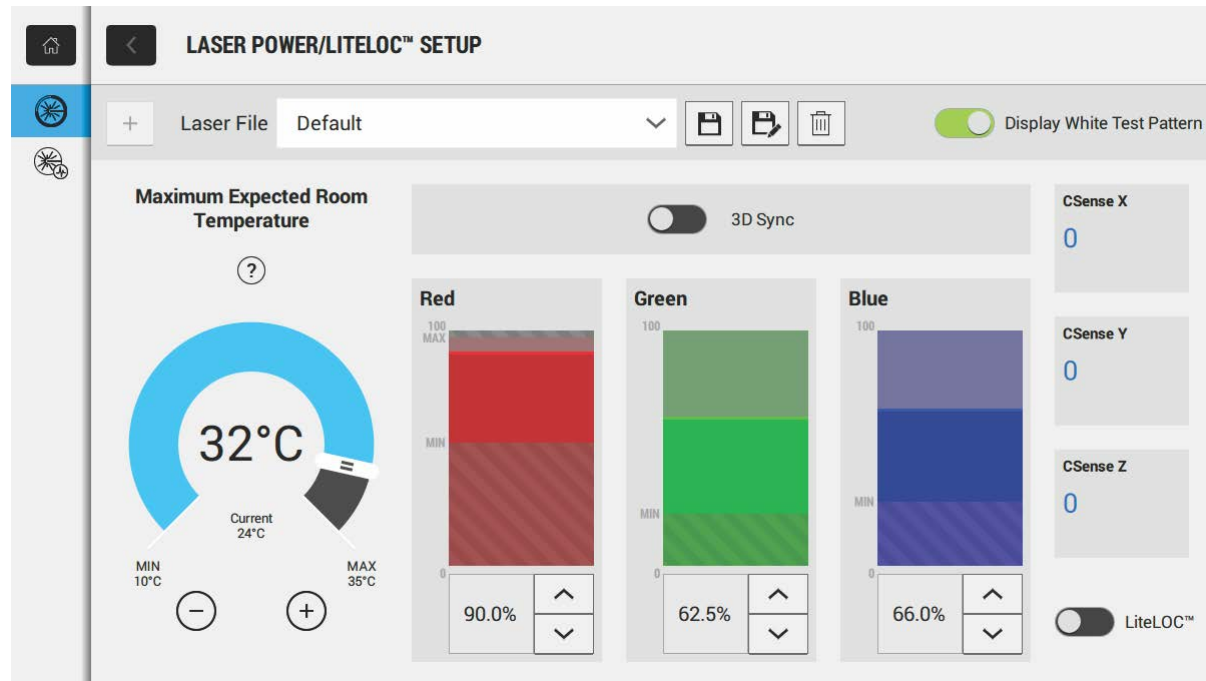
LASER POWER/LITELOC™ SETUP

+ Laser File Default

Display White Test Pattern

Maximum Expected Room Temperature

?

32°C

Current
24°C

MIN
10°C

MAX
35°C

3D Sync

Red
100
MAX
MIN
0
90.0%

Green
100
MIN
0
62.5%

Blue
100
MIN
0
66.0%

CSense X
0

CSense Y
0

CSense Z
0

LiteLOC™